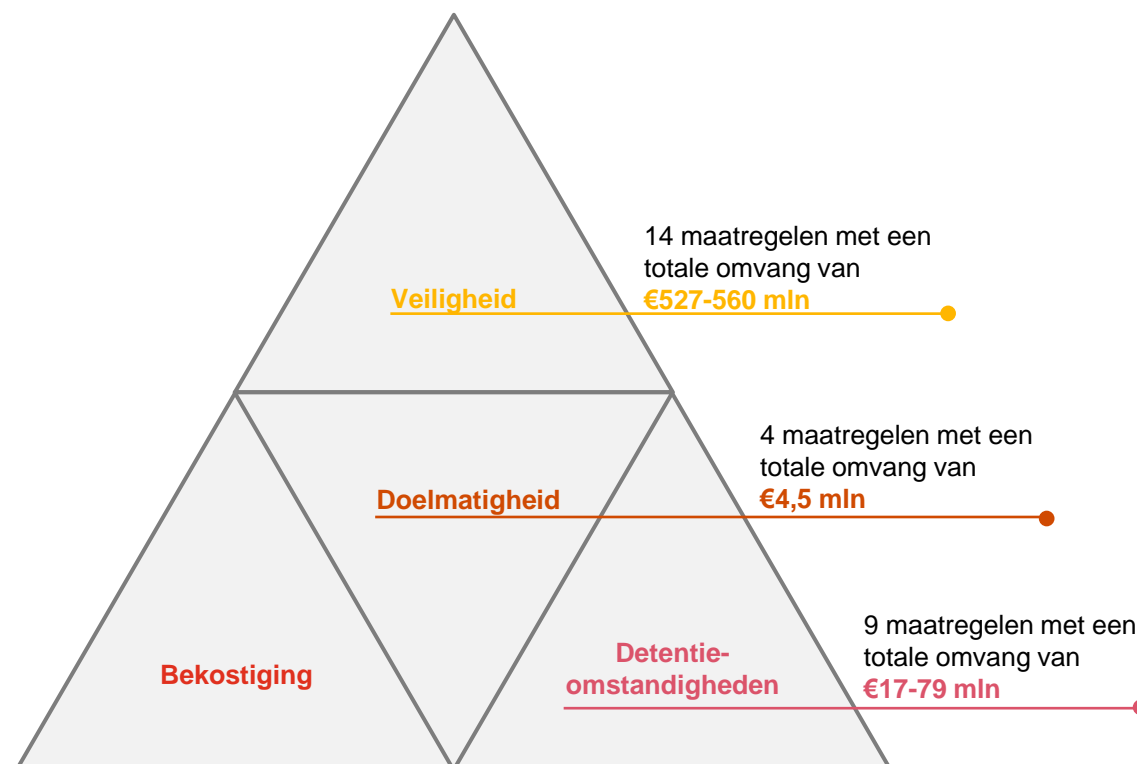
Veiligheid

14 maatregelen met een totale omvang van €527-560 mln

Doelmatigheid

4 maatregelen met een totale omvang van €4,5 mln

Bekostiging

Detentie-omstandigheden

9 maatregelen met een totale omvang van €17-79 mln